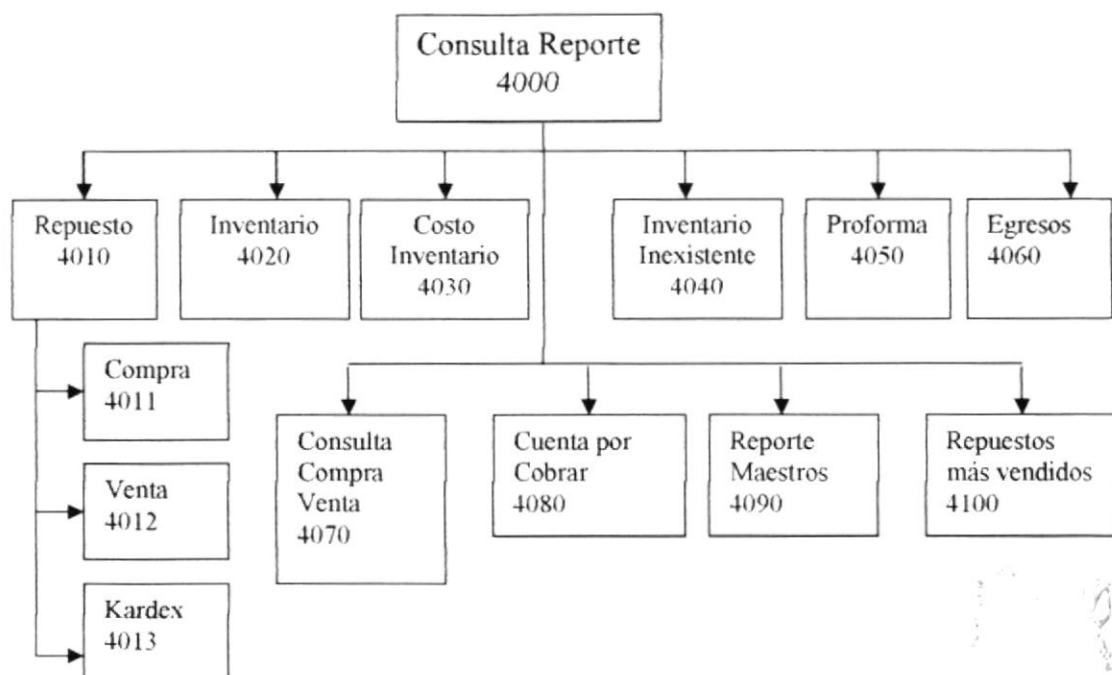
Consulta Reporte
4000

Repuesto
4010

Inventario
4020

Costo
Inventario
4030

Inventario
Inexistente
4040

Proforma
4050

Egresos
4060

Compra
4011

Venta
4012

Kardex
4013

Consulta
Compra
Venta
4070

Cuenta por
Cobrar
4080

Reporte
Maestros
4090

Repuestos
más vendidos
4100